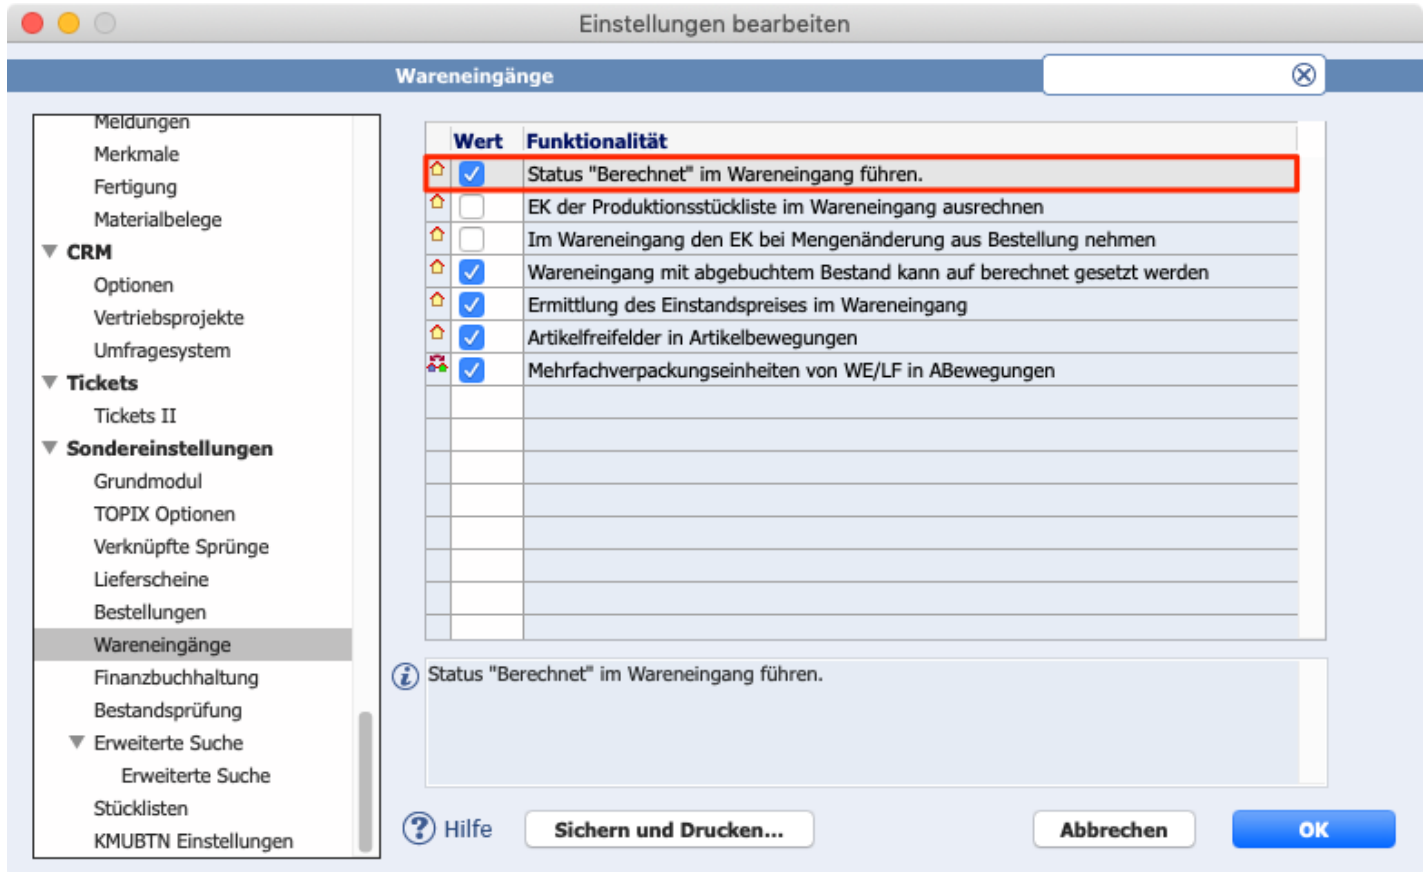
Einstellungen bearbeiten

Wareneingänge

Meldungen
Merkmale
Fertigung
Materialbelege
CRM
Optionen
Vertriebsprojekte
Umfragesystem
Tickets
Tickets II
Sondereinstellungen
Grundmodul
TOPIX Optionen
Verknüpfte Sprünge
Lieferscheine
Bestellungen
Wareneingänge
Finanzbuchhaltung
Bestandsprüfung
Erweiterte Suche
Erweiterte Suche
Stücklisten
KMUBTN Einstellungen

| Wert | Funktionalität |
|---|---|
| ☑ | Status "Berechnet" im Wareneingang führen. |
| ☐ | EK der Produktionsstückliste im Wareneingang ausrechnen |
| ☐ | Im Wareneingang den EK bei Mengenänderung aus Bestellung nehmen |
| ☑ | Wareneingang mit abgebuchtem Bestand kann auf berechnet gesetzt werden |
| ☑ | Ermittlung des Einstandspreises im Wareneingang |
| ☑ | Artikelfreifelder in Artikelbewegungen |
| ☑ | Mehrfachverpackungseinheiten von WE/LF in ABewegungen |

Status "Berechnet" im Wareneingang führen.

Hilfe
Sichern und Drucken...
Abbrechen
OK